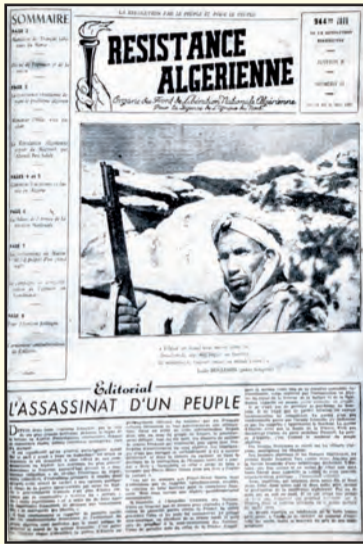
LA REVOLUTION PAR LE PEUPLE ET POUR LE PEUPLE

SOMMAIRE

PAGE 2

PAGE 3

PAGE 4 et 5

PAGE 6

PAGE 7

PAGE 8

RESISTANCE ALGERIENNE

Organe du Front de Libération Nationale Algérienne
Pour la Défense de l'Afrique du Nord

Editorial

L'ASSASSINAT D'UN PEUPLE

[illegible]